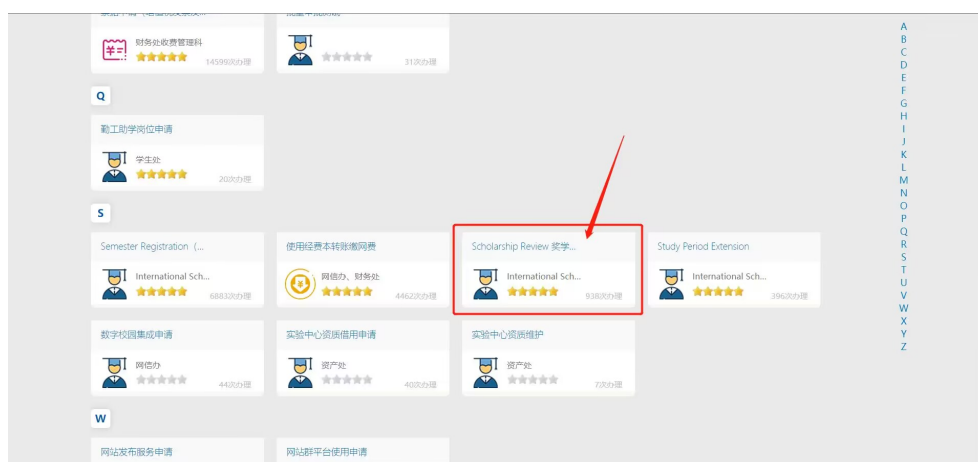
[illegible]

财务处收费管理科
14599次办理

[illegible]
31次办理

Q

勤工助学岗位申请
学生处
20次办理

S

Semester Registration（...
International Sch...
6883次办理

使用经费本转账缴网费
网信办、财务处
4462次办理

Scholarship Review 奖学...
International Sch...
938次办理

Study Period Extension
International Sch...
396次办理

数字校园集成申请
网信办
44次办理

实验中心资质借用申请
资产处
40次办理

实验中心资质维护
资产处
7次办理

W

网站发布服务申请

网站群平台使用申请

A
B
C
D
E
F
G
H
I
J
K
L
M
N
O
P
Q
R
S
T
U
V
W
X
Y
Z